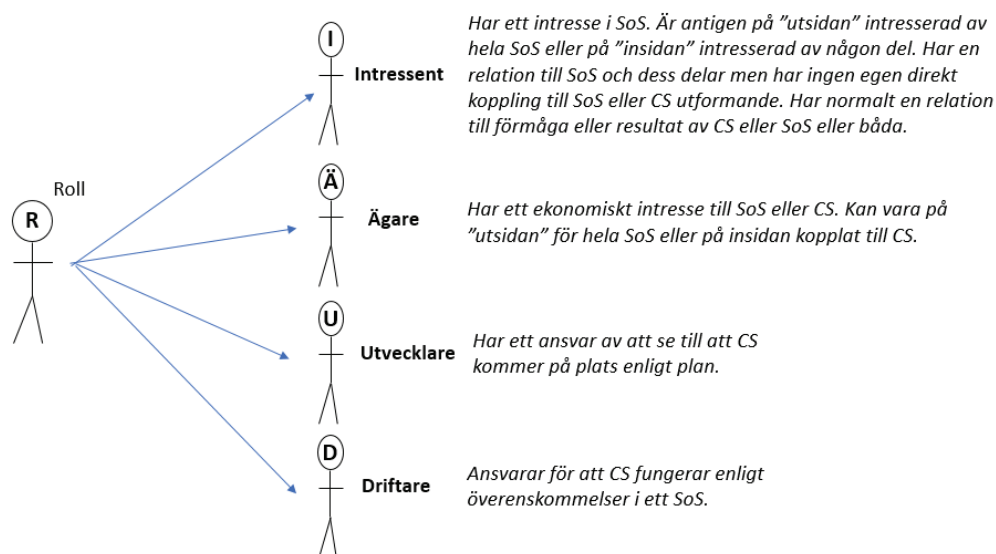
Roll

R

I

Intressent

Har ett intresse i SoS. Är antigen på ”utsidan” intresserad av hela SoS eller på ”insidan” intresserad av någon del. Har en relation till SoS och dess delar men har ingen egen direkt koppling till SoS eller CS utformande. Har normalt en relation till förmåga eller resultat av CS eller SoS eller båda.

Ä

Ägare

Har ett ekonomiskt intresse till SoS eller CS. Kan vara på ”utsidan” för hela SoS eller på insidan kopplat till CS.

U

Utvecklare

Har ett ansvar av att se till att CS kommer på plats enligt plan.

D

Driftare

Ansvarar för att CS fungerar enligt överenskommelser i ett SoS.